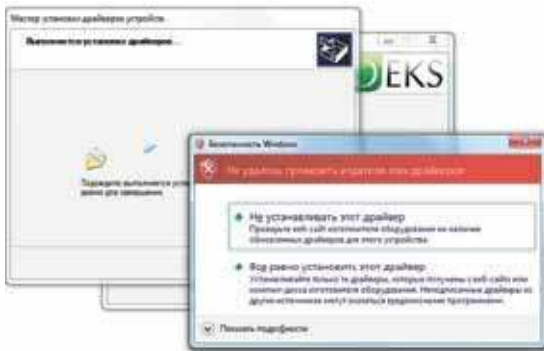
Мастер установки драйверов устройств

Выполняется установка драйверов...

Подождите, выполняется уста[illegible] длится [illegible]

EKS

Безопасность Windows

Не удалось проверить издателя этих драйверов

Не устанавливать этот драйвер
Проверьте веб-сайт изготовителя оборудования на наличие обновленных драйверов для этого устройства.

Все равно установить этот драйвер
Устанавливайте только те драйверы, которые получены с веб-сайта или компакт-диска изготовителя оборудования. Неподписанные драйверы из других источников могут оказаться вредоносными программами.

Показать подробности